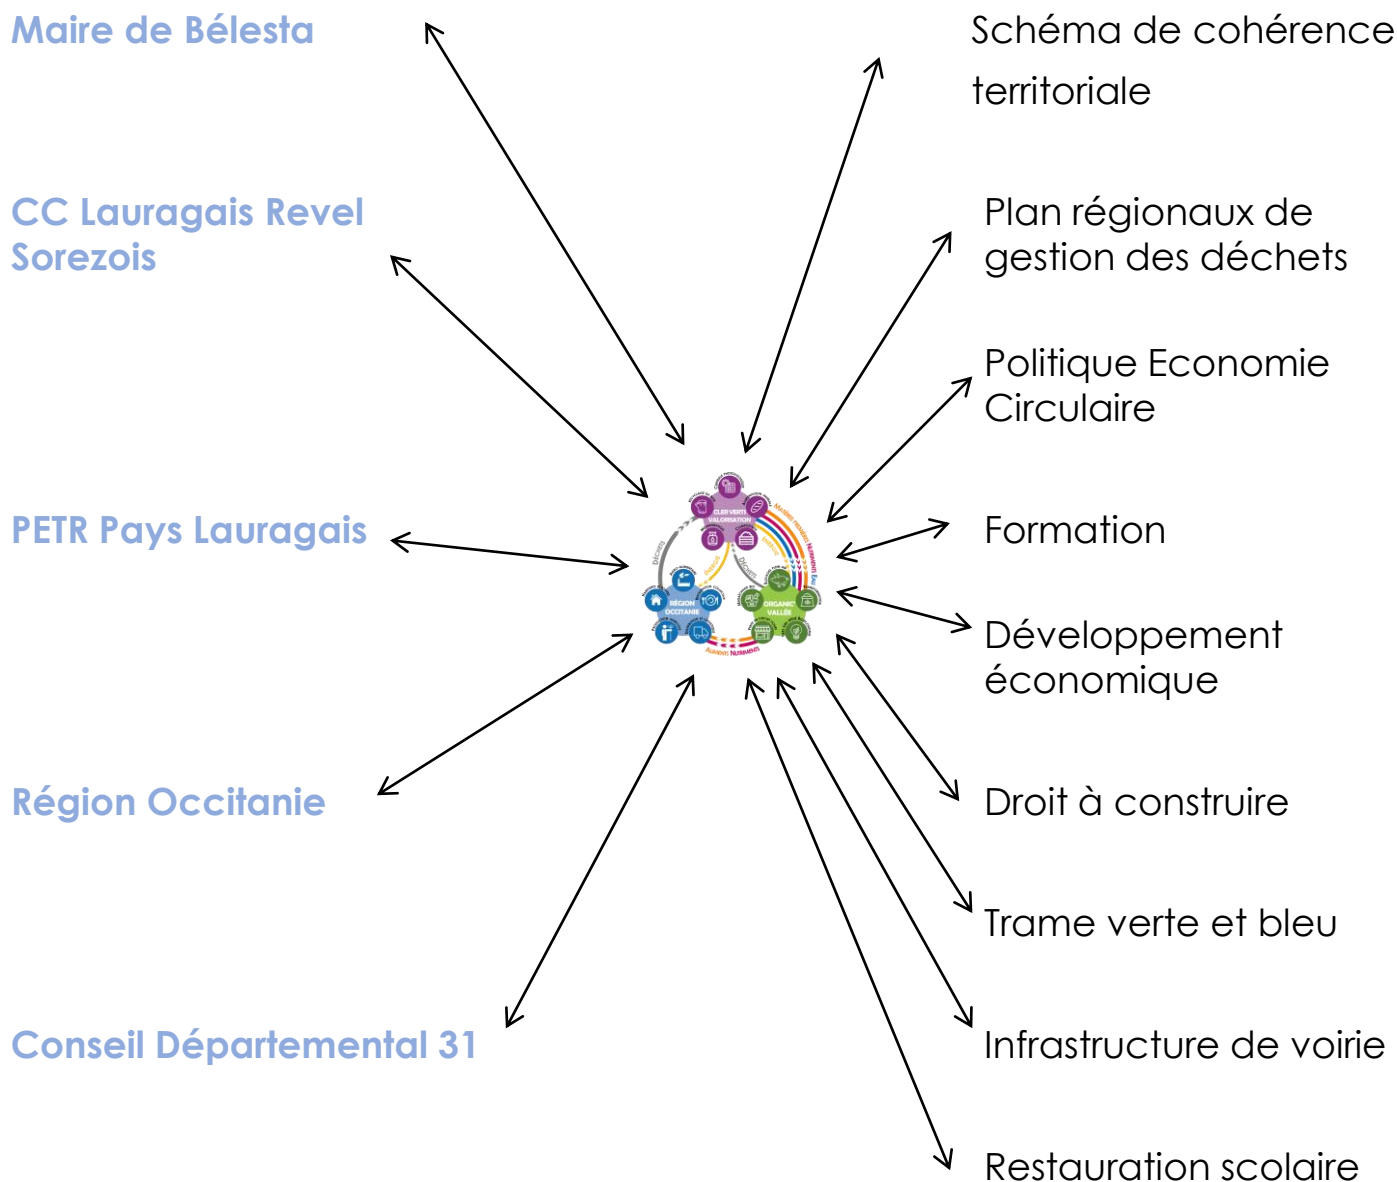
Maire de Bélesta

CC Lauragais Revel Sorezois

PETR Pays Lauragais

Région Occitanie

Conseil Départemental 31

Schéma de cohérence territoriale

Plan régionaux de gestion des déchets

Politique Economie Circulaire

Formation

Développement économique

Droit à construire

Trame verte et bleu

Infrastructure de voirie

Restauration scolaire

CLER VERTS VALORISATION

RÉGION OCCITANIE

ORGANIC' VALLÉE

DÉCHETS

ALIMENTS NUTRIMENTS